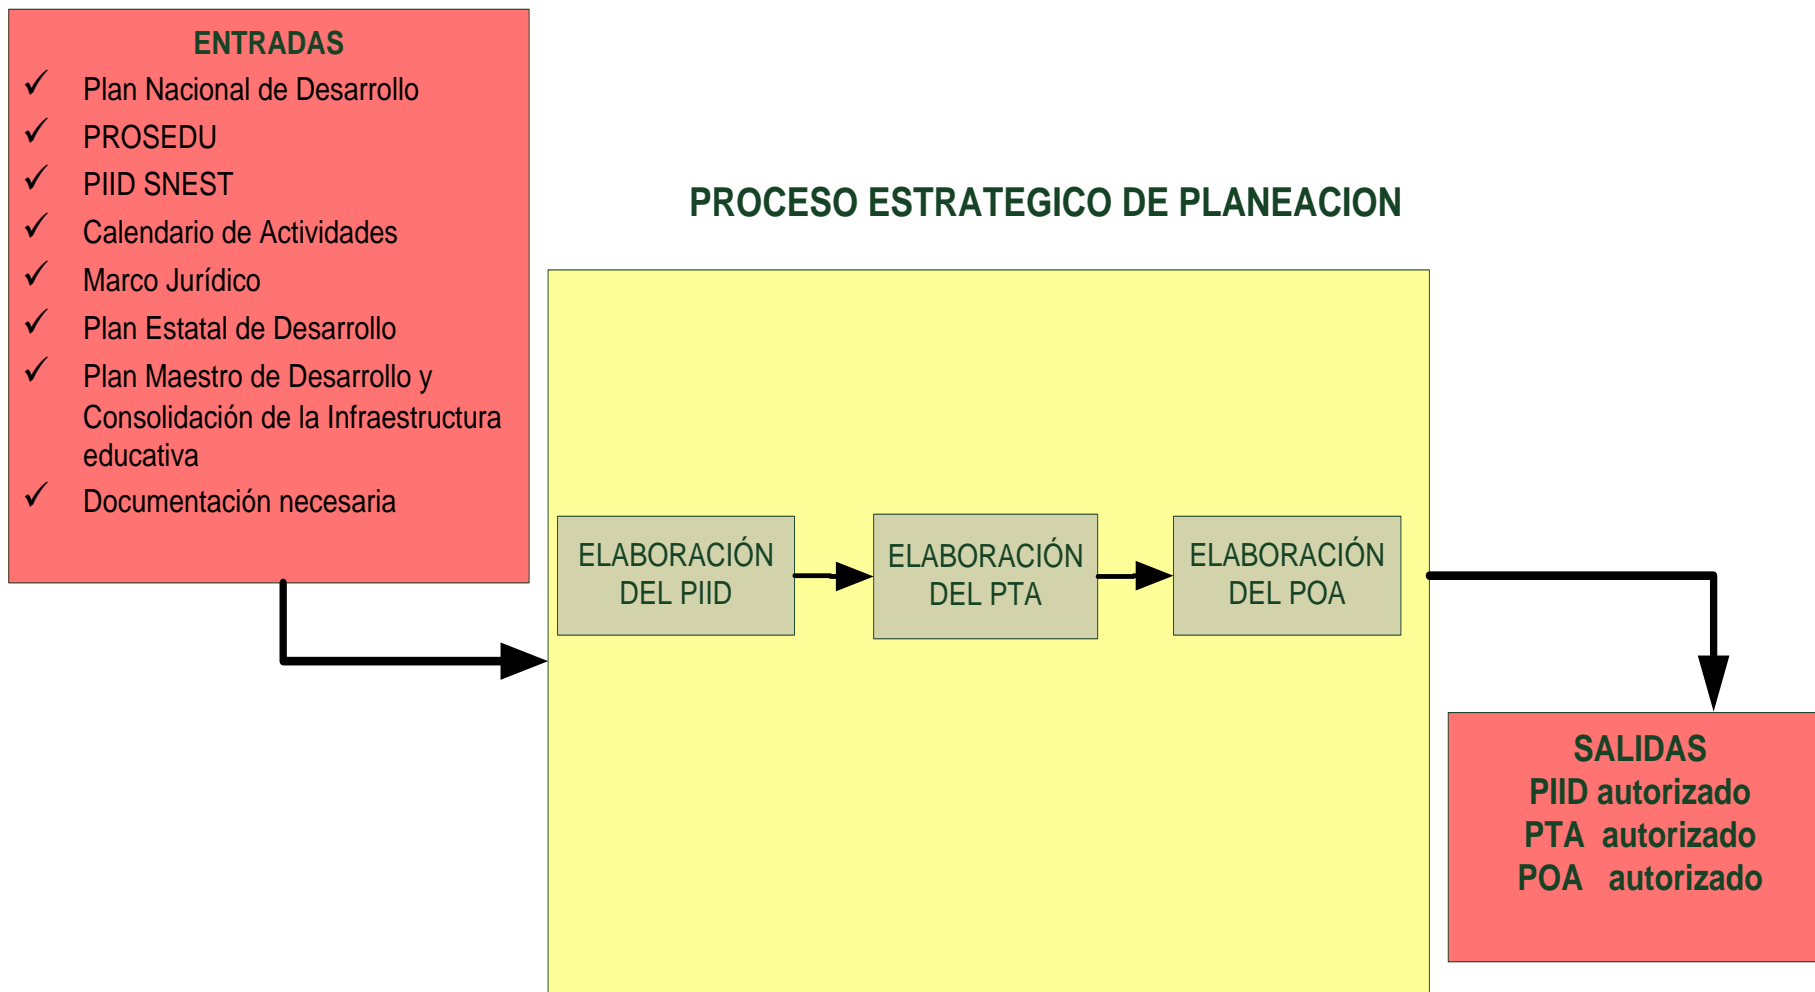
ENTRADAS

✓ Plan Nacional de Desarrollo
✓ PROSEDU
✓ PIID SNEST
✓ Calendario de Actividades
✓ Marco Jurídico
✓ Plan Estatal de Desarrollo
✓ Plan Maestro de Desarrollo y Consolidación de la Infraestructura educativa
✓ Documentación necesaria

PROCESO ESTRATEGICO DE PLANEACION

ELABORACIÓN DEL PIID

ELABORACIÓN DEL PTA

ELABORACIÓN DEL POA

SALIDAS
PIID autorizado
PTA autorizado
POA autorizado